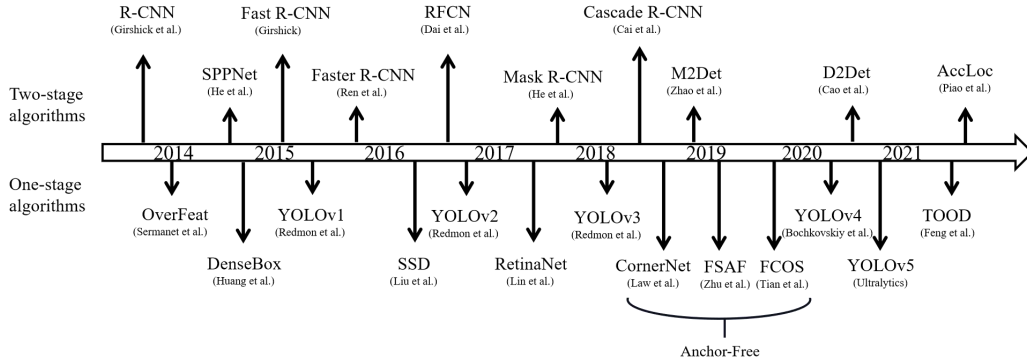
Two-stage algorithms

R-CNN
(Girshick et al.)

SPPNet
(He et al.)

Fast R-CNN
(Girshick)

Faster R-CNN
(Ren et al.)

RFCN
(Dai et al.)

Mask R-CNN
(He et al.)

Cascade R-CNN
(Cai et al.)

M2Det
(Zhao et al.)

D2Det
(Cao et al.)

AccLoc
(Piao et al.)

2014 2015 2016 2017 2018 2019 2020 2021

One-stage algorithms

OverFeat
(Sermanet et al.)

DenseBox
(Huang et al.)

YOLOv1
(Redmon et al.)

SSD
(Liu et al.)

YOLOv2
(Redmon et al.)

RetinaNet
(Lin et al.)

YOLOv3
(Redmon et al.)

CornerNet
(Law et al.)

FSAF
(Zhu et al.)

FCOS
(Tian et al.)

YOLOv4
(Bochkovskiy et al.)

YOLOv5
(Ultralytics)

TOOD
(Feng et al.)

Anchor-Free